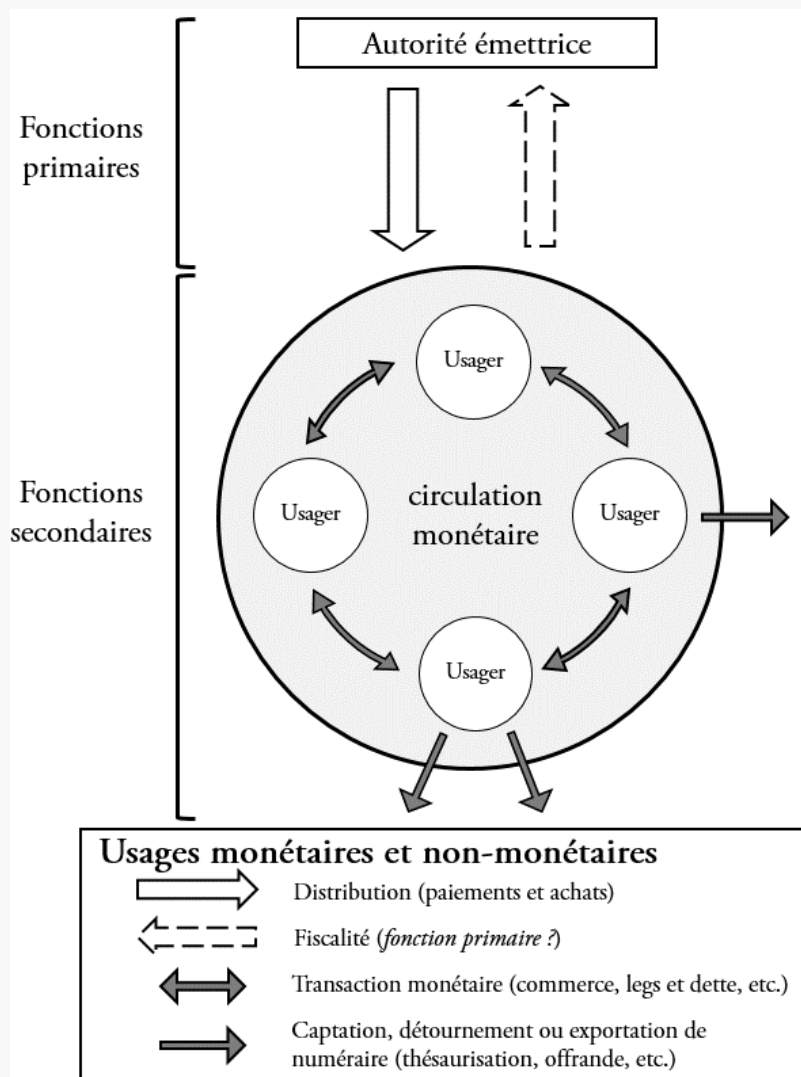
Autorité émettrice

Fonctions primaires

Fonctions secondaires

Usager

Usager

circulation monétaire

Usager

Usager

Usages monétaires et non-monétaires

Distribution (paiements et achats)

Fiscalité (*fonction primaire ?*)

Transaction monétaire (commerce, legs et dette, etc.)

Captation, détournement ou exportation de numéraire (thésaurisation, offrande, etc.)